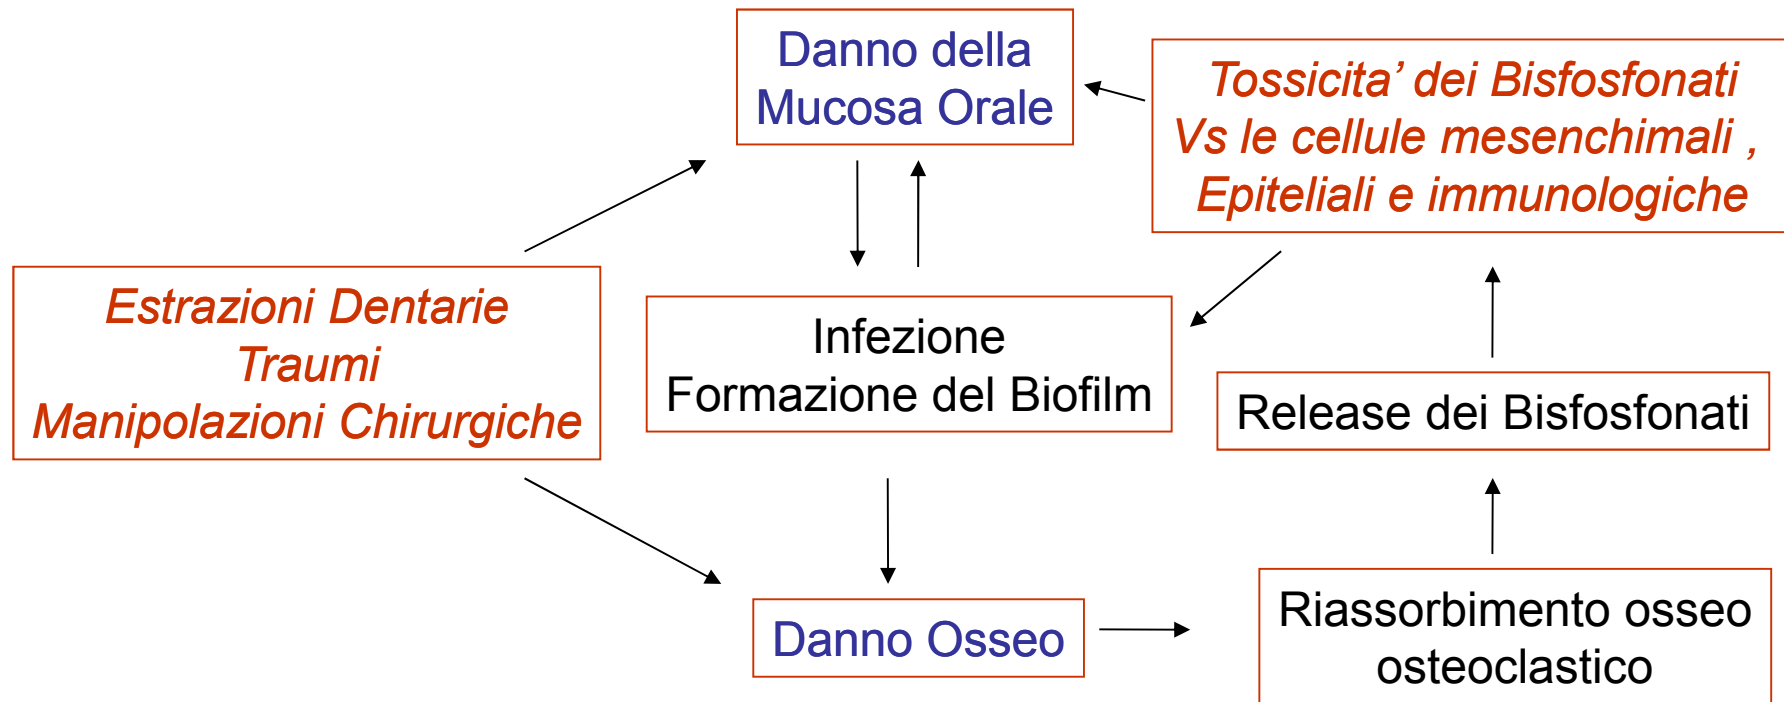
Danno della Mucosa Orale

Tossicita' dei Bisfosfonati Vs le cellule mesenchimali , Epiteliali e immunologiche

Estrazioni Dentarie
Traumi
Manipolazioni Chirurgiche

Infezione
Formazione del Biofilm

Release dei Bisfosfonati

Danno Osseo

Riassorbimento osseo osteoclastico